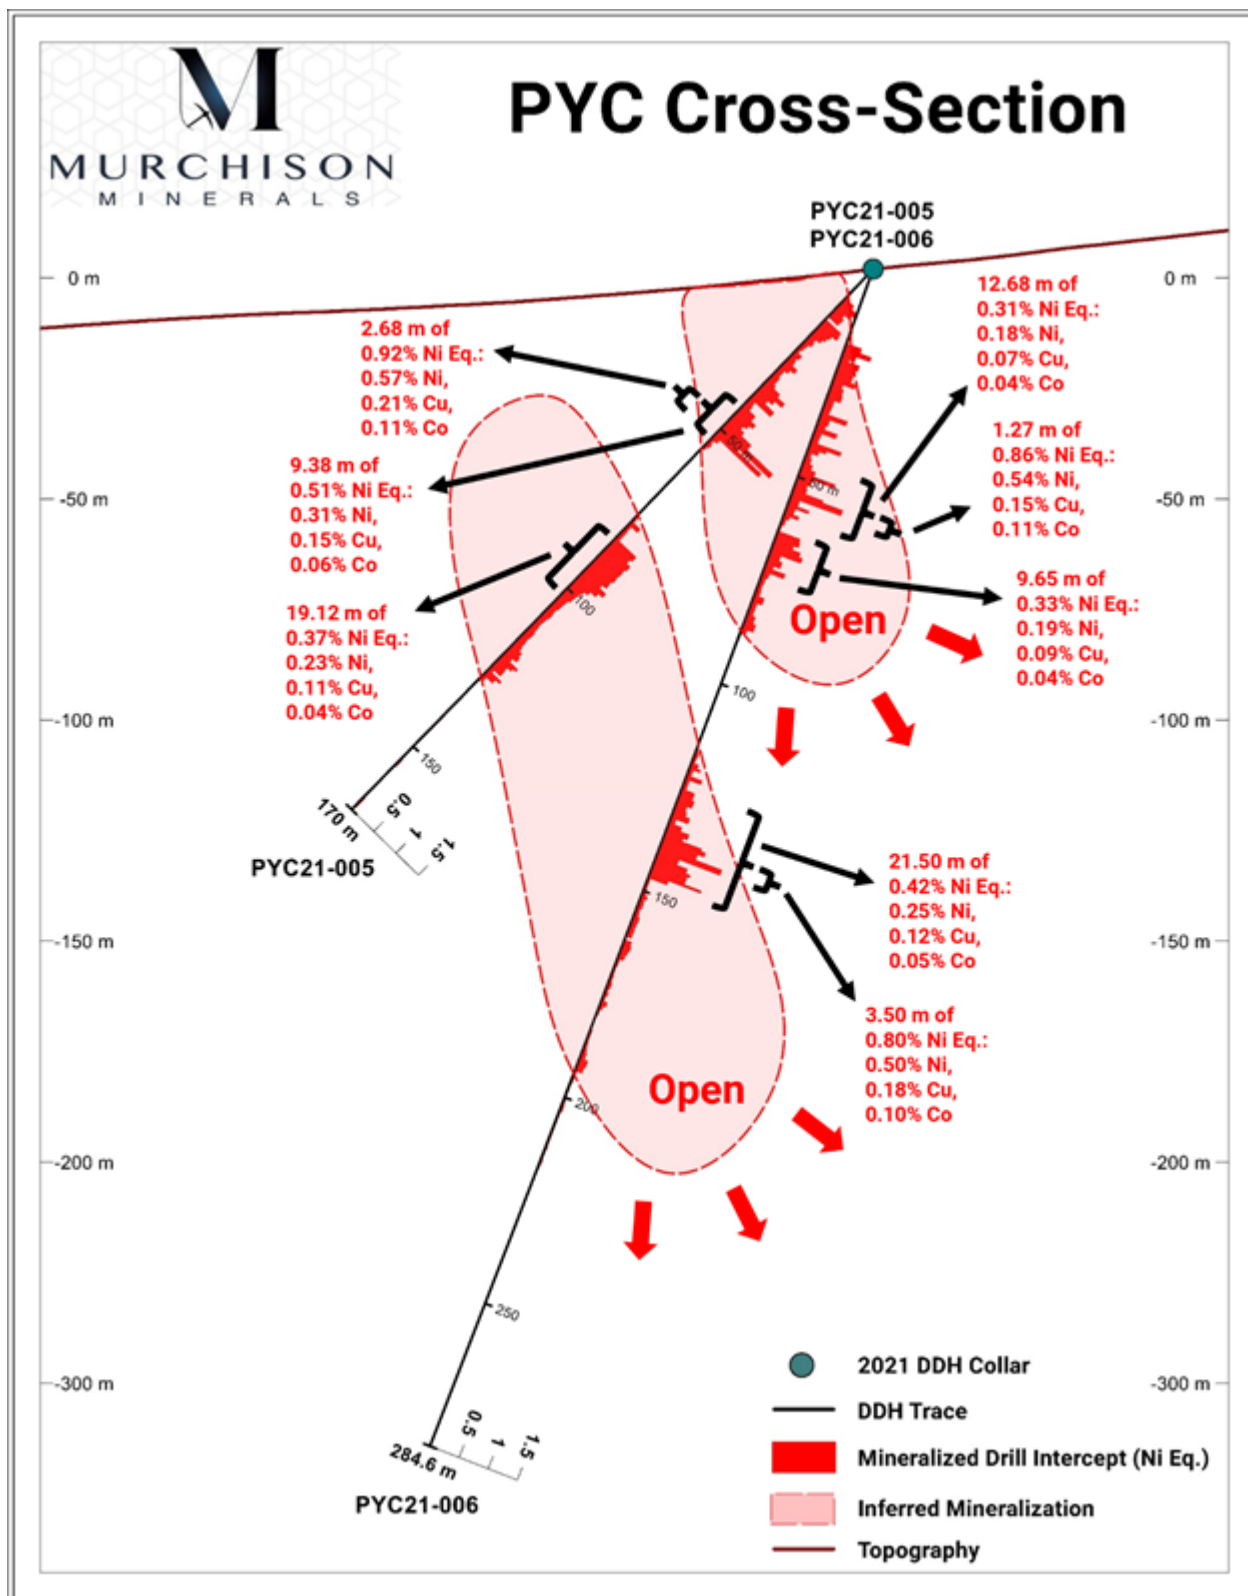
M
MURCHISON
MINERALS

PYC Cross-Section

PYC21-005
PYC21-006

0 m
0 m

2.68 m of
0.92% Ni Eq.:
0.57% Ni,
0.21% Cu,
0.11% Co

12.68 m of
0.31% Ni Eq.:
0.18% Ni,
0.07% Cu,
0.04% Co

9.38 m of
0.51% Ni Eq.:
0.31% Ni,
0.15% Cu,
0.06% Co

1.27 m of
0.86% Ni Eq.:
0.54% Ni,
0.15% Cu,
0.11% Co

-50 m
-50 m

50 m
50 m

19.12 m of
0.37% Ni Eq.:
0.23% Ni,
0.11% Cu,
0.04% Co

100

9.65 m of
0.33% Ni Eq.:
0.19% Ni,
0.09% Cu,
0.04% Co

Open

100

-100 m
-100 m

150

170 m
0.5
1
1.5
PYC21-005

21.50 m of
0.42% Ni Eq.:
0.25% Ni,
0.12% Cu,
0.05% Co

150

-150 m
-150 m

3.50 m of
0.80% Ni Eq.:
0.50% Ni,
0.18% Cu,
0.10% Co

Open

200

-200 m
-200 m

250

-300 m
-300 m

284.6 m
0.5
1
1.5
PYC21-006

2021 DDH Collar
DDH Trace
Mineralized Drill Intercept (Ni Eq.)
Inferred Mineralization
Topography